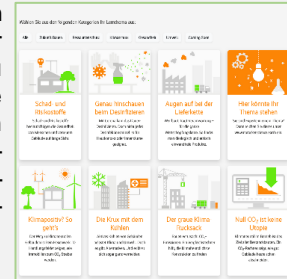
Wählen Sie aus der folgenden Kategorien für Lieferthema aus.

Alle | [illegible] | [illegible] | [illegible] | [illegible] | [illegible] | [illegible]

Schad- und Risikostoffe
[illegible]

Genau hinschauen beim Desinfizieren
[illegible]

Augen auf bei der Lieferkette
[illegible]

Hier könnte Ihr Thema stehen
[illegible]

Klimapositiv? So geht's
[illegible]

Die Krux mit dem Kühlen
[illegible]

Der graue Klima-Rucksack
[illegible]

Null $CO_2$ ist keine Utopie
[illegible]